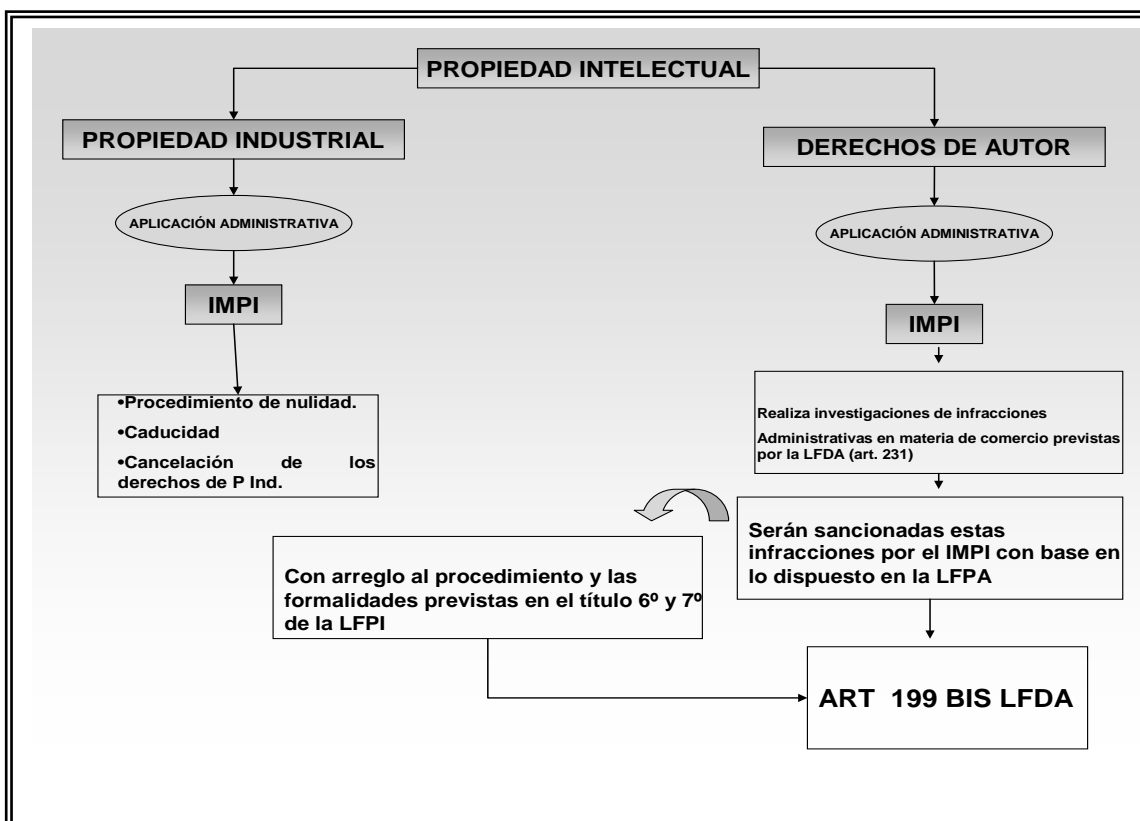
PROPIEDAD INTELECTUAL

PROPIEDAD INDUSTRIAL

APLICACIÓN ADMINISTRATIVA

IMPI

•Procedimiento de nulidad.
•Caducidad
•Cancelación de los derechos de P Ind.

DERECHOS DE AUTOR

APLICACIÓN ADMINISTRATIVA

IMPI

Realiza investigaciones de infracciones
Administrativas en materia de comercio previstas por la LFDA (art. 231)

Serán sancionadas estas infracciones por el IMPI con base en lo dispuesto en la LFPA

Con arreglo al procedimiento y las formalidades previstas en el título 6º y 7º de la LFPI

ART 199 BIS LFDA